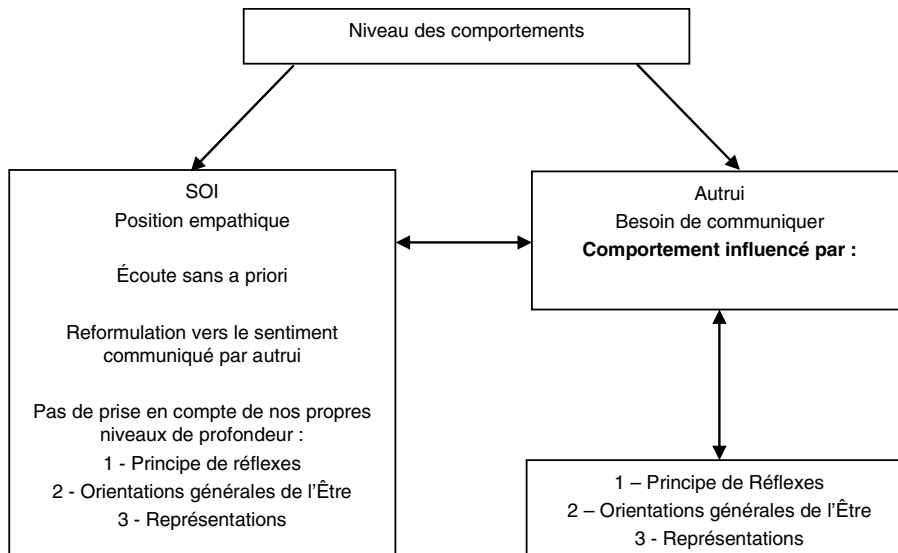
Niveau des comportements

SOI
Position empathique

Écoute sans a priori

Reformulation vers le sentiment communiqué par autrui

Pas de prise en compte de nos propres niveaux de profondeur :
1 - Principe de réflexes
2 - Orientations générales de l'Être
3 - Représentations

Autrui
Besoin de communiquer
**Comportement influencé par :**

1 – Principe de Réflexes
2 – Orientations générales de l'Être
3 - Représentations